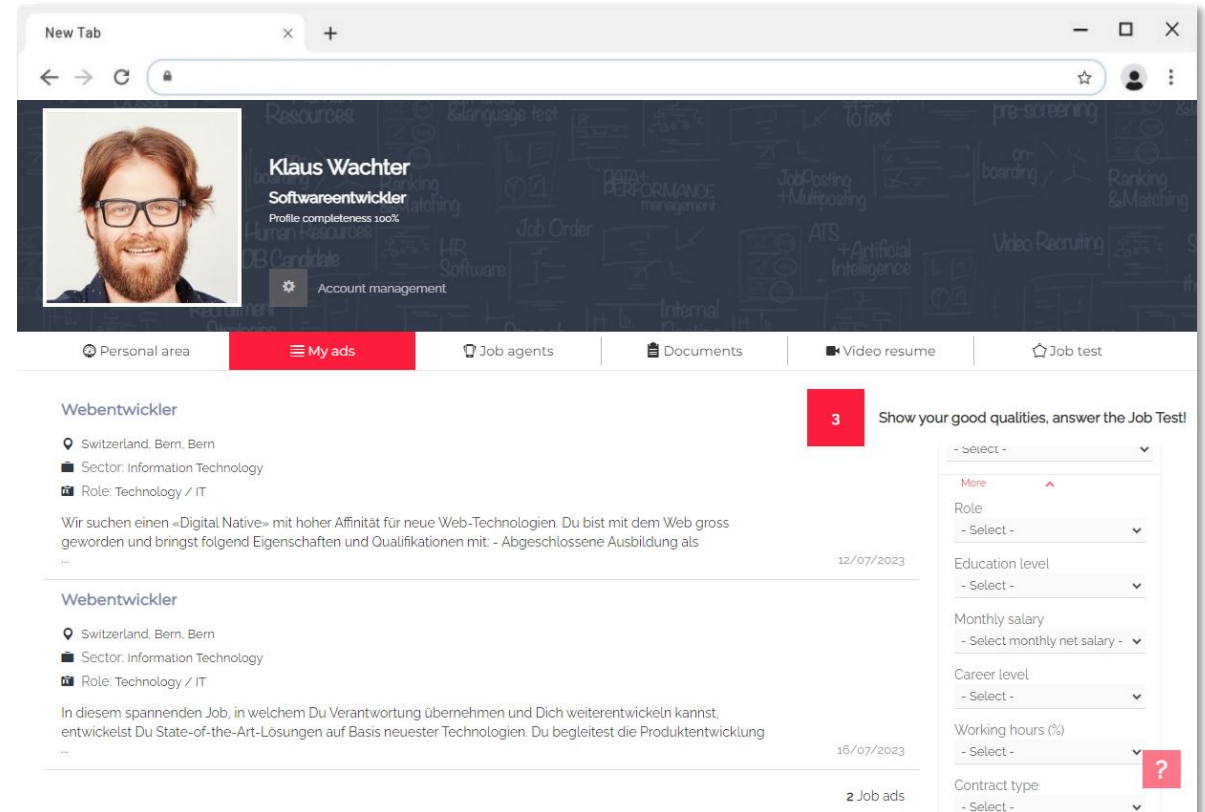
New Tab × +

Resources &language test pre-screening Ranking &Matching Human Resources Job Order DATA+PERFORMANCE management JobPosting +Multiposting onboarding HR Software ATS +Artificial Intelligence Video Recruiting Internal

Klaus Wachter
Softwareentwickler
Profile completeness 100%

Account management

Personal area | My ads | Job agents | Documents | Video resume | Job test

Webentwickler
Switzerland, Bern, Bern
Sector: Information Technology
Role: Technology / IT
Wir suchen einen «Digital Native» mit hoher Affinität für neue Web-Technologien. Du bist mit dem Web gross geworden und bringst folgend Eigenschaften und Qualifikationen mit: - Abgeschlossene Ausbildung als
...
12/07/2023

Webentwickler
Switzerland, Bern, Bern
Sector: Information Technology
Role: Technology / IT
In diesem spannenden Job, in welchem Du Verantwortung übernehmen und Dich weiterentwickeln kannst, entwickelst Du State-of-the-Art-Lösungen auf Basis neuester Technologien. Du begleitest die Produktentwicklung
...
16/07/2023

2 Job ads

3 Show your good qualities, answer the Job Test!

- Select -
More
Role
- Select -
Education level
- Select -
Monthly salary
- Select monthly net salary -
Career level
- Select -
Working hours (%)
- Select -
Contract type
- Select -
?